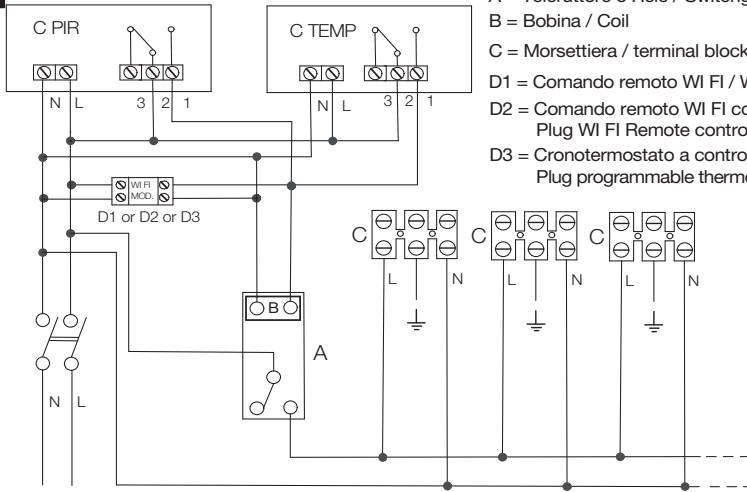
C PIR

3 2 1

N L

C TEMP

N L

3 2 1

A = Teleruttore o Relè / Switch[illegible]

B = Bobina / Coil

C = Morsettiera / terminal block

D1 = Comando remoto WI FI / W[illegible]

D2 = Comando remoto WI FI co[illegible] Plug WI FI Remote contro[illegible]

D3 = Cronotermostato a contro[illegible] Plug programmable thermo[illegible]

WI FI MOD.

D1 or D2 or D3

C

L N

C

L N

C

L N

B

A

N L